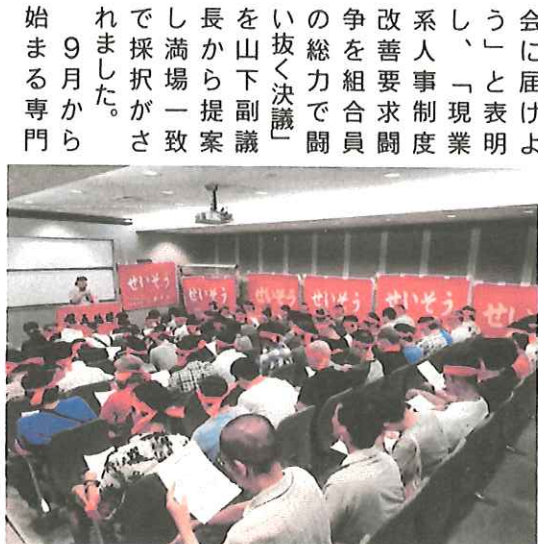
会に届けよう」と表明し、「現業系人事制度改善要求闘争を組合員の総力で闘い抜く決議」を山下副議長から提案し満場一致で採択がされました。

9月から始まる専門

せいそう

せいそう

せいそう

せいそう

せいそう

せい